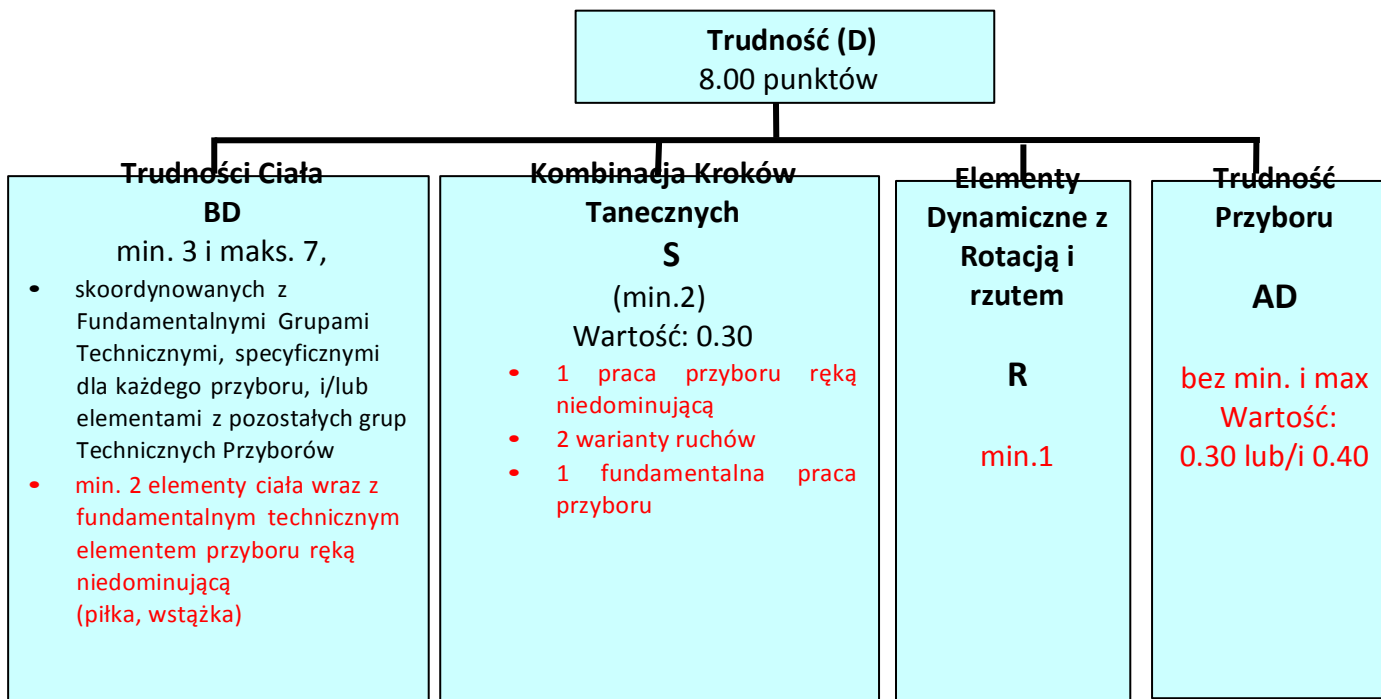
Trudność (D)
8.00 punktów

Trudności Ciała
BD
min. 3 i maks. 7,

• skoordynowanych z Fundamentalnymi Grupami Technicznymi, specyficznymi dla każdego przyboru, i/lub elementami z pozostałych grup Technicznych Przyborów
• min. 2 elementy ciała wraz z fundamentalnym technicznym elementem przyboru ręką niedominującą
(piłka, wstążka)

Kombinacja Kroków Tanecznych
S
(min.2)
Wartość: 0.30

• 1 praca przyboru ręką niedominującą
• 2 warianty ruchów
• 1 fundamentalna praca przyboru

Elementy Dynamiczne z Rotacją i rzutem

R

min.1

Trudność Przyboru

AD

bez min. i max
Wartość:
0.30 lub/i 0.40